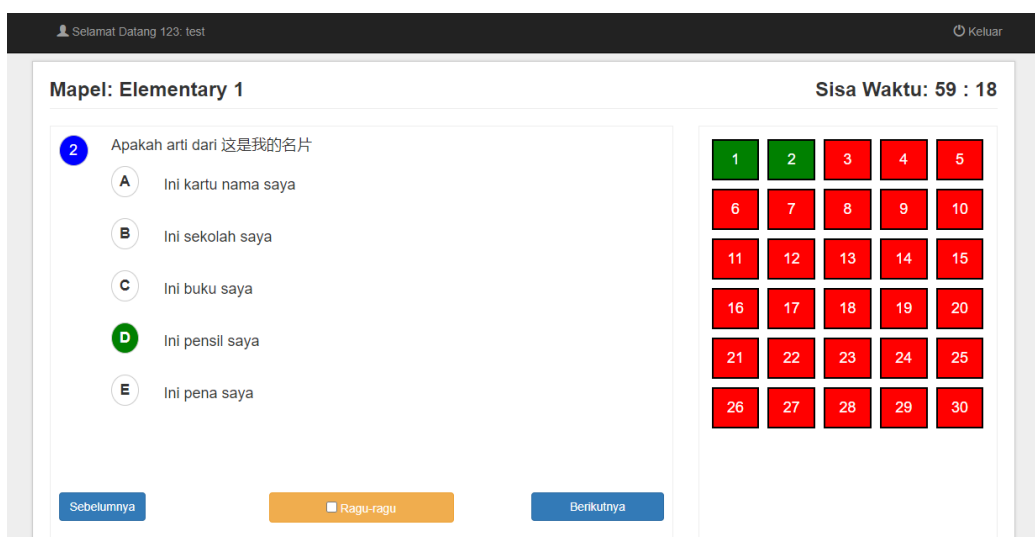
Selamat Datang 123: test

Keluar

Mapel: Elementary 1

Sisa Waktu: 59 : 18

2 Apakah arti dari 这是我的名片

A Ini kartu nama saya

B Ini sekolah saya

C Ini buku saya

D Ini pensil saya

E Ini pena saya

Sebelumnya

Ragu-ragu

Berikutnya

| 1 | 2 | 3 | 4 | 5 |
|---|---|---|---|---|
| 6 | 7 | 8 | 9 | 10 |
| 11 | 12 | 13 | 14 | 15 |
| 16 | 17 | 18 | 19 | 20 |
| 21 | 22 | 23 | 24 | 25 |
| 26 | 27 | 28 | 29 | 30 |